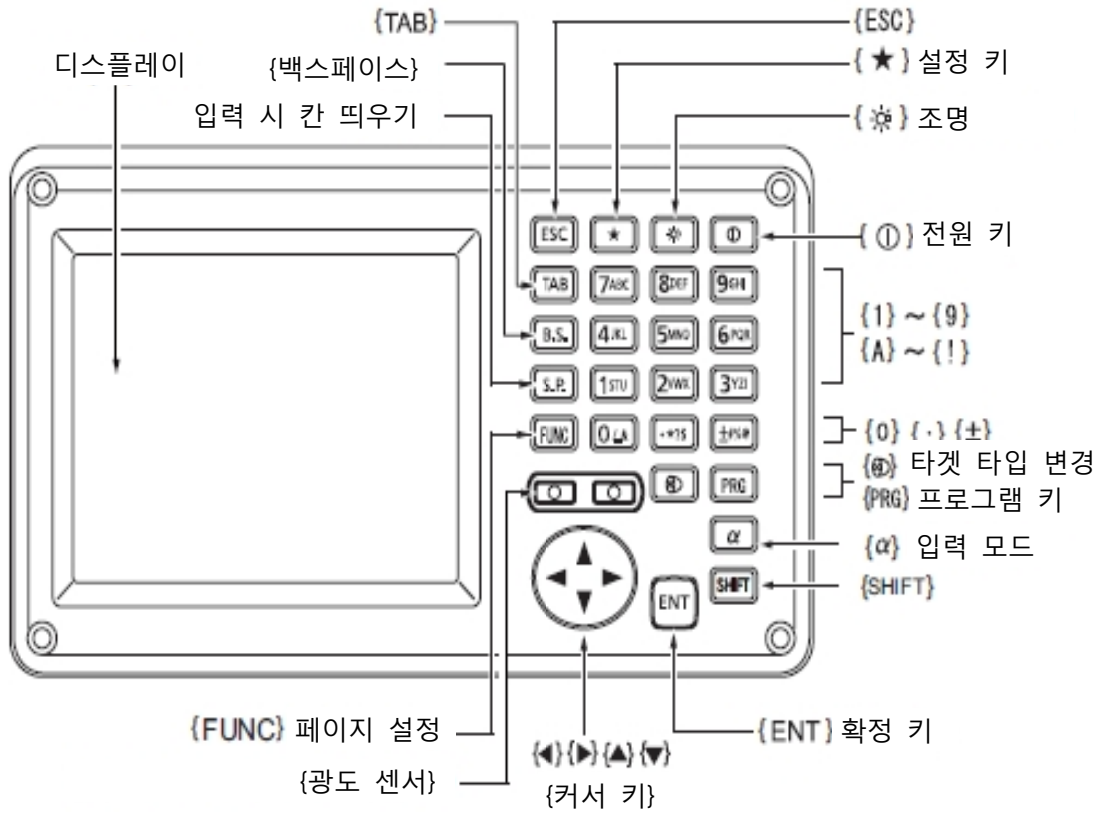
{TAB}
{ESC}
디스플레이
{백스페이스}
{★} 설정 키
입력 시 칸 띄우기
{☼} 조명
ESC
★
☼
①
{①} 전원 키
TAB
7ABC
8DEF
9GHI
B.S.
4JKL
5MNO
6PQR
{1} ~ {9}
{A} ~ {!}
S.P.
1STU
2VWX
3YZ!
FUNC
0
.
±
{0} {.} {±}
{⊛} 타겟 타입 변경
{PRG} 프로그램 키
PRG
$\alpha$
{$\alpha$} 입력 모드
SHIFT
{SHIFT}
ENT
{FUNC} 페이지 설정
{ENT} 확정 키
{◀}{▶}{▲}{▼}
{광도 센서}
{커서 키}